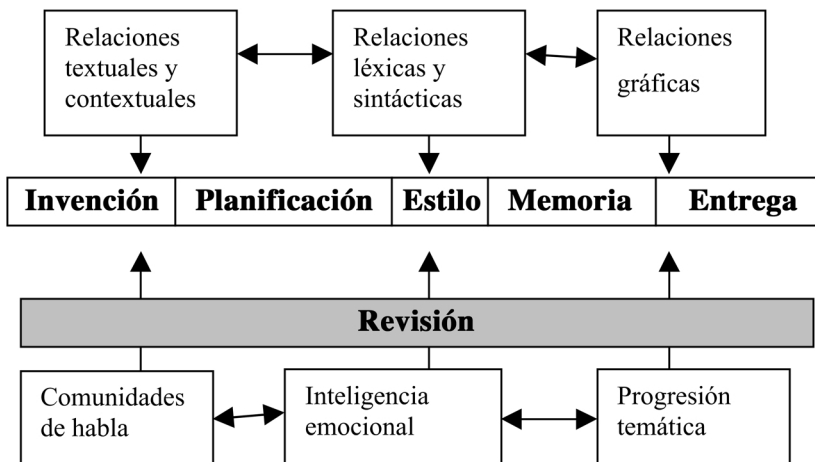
Relaciones textuales y contextuales

Relaciones léxicas y sintácticas

Relaciones gráficas

| Invención | Planificación | Estilo | Memoria | Entrega |
|---|---|---|---|---|

Revisión

Comunidades de habla

Inteligencia emocional

Progresión temática